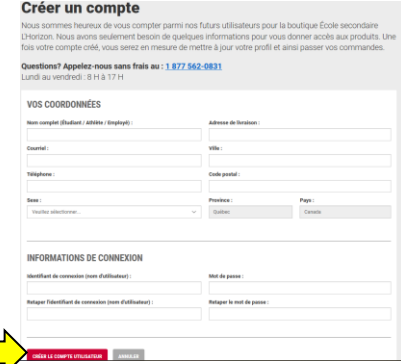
Créer un compte

Nous sommes heureux de vous compter parmi nos futurs utilisateurs pour la boutique École secondaire L'Horizon. Nous avons seulement besoin de quelques informations pour vous donner accès aux produits. Une fois votre compte créé, vous serez en mesure de mettre à jour votre profil et ainsi passer vos commandes.

Questions? Appelez-nous sans frais au : 1 877 562-0831
Lundi au vendredi : 8 H à 17 H

VOS COORDONNÉES

Nom complet (Étudiant / Athlète / Employé) :

Adresse de livraison :

Courriel :

Ville :

Téléphone :

Code postal :

Sexe :
Veuillez sélectionner...

Province :
Québec

Pays :
Canada

INFORMATIONS DE CONNEXION

Identifiant de connexion (nom d'utilisateur) :

Mot de passe :

Retaper l'identifiant de connexion (nom d'utilisateur) :

Retaper le mot de passe :

CRÉER LE COMPTE UTILISATEUR
ANNULER